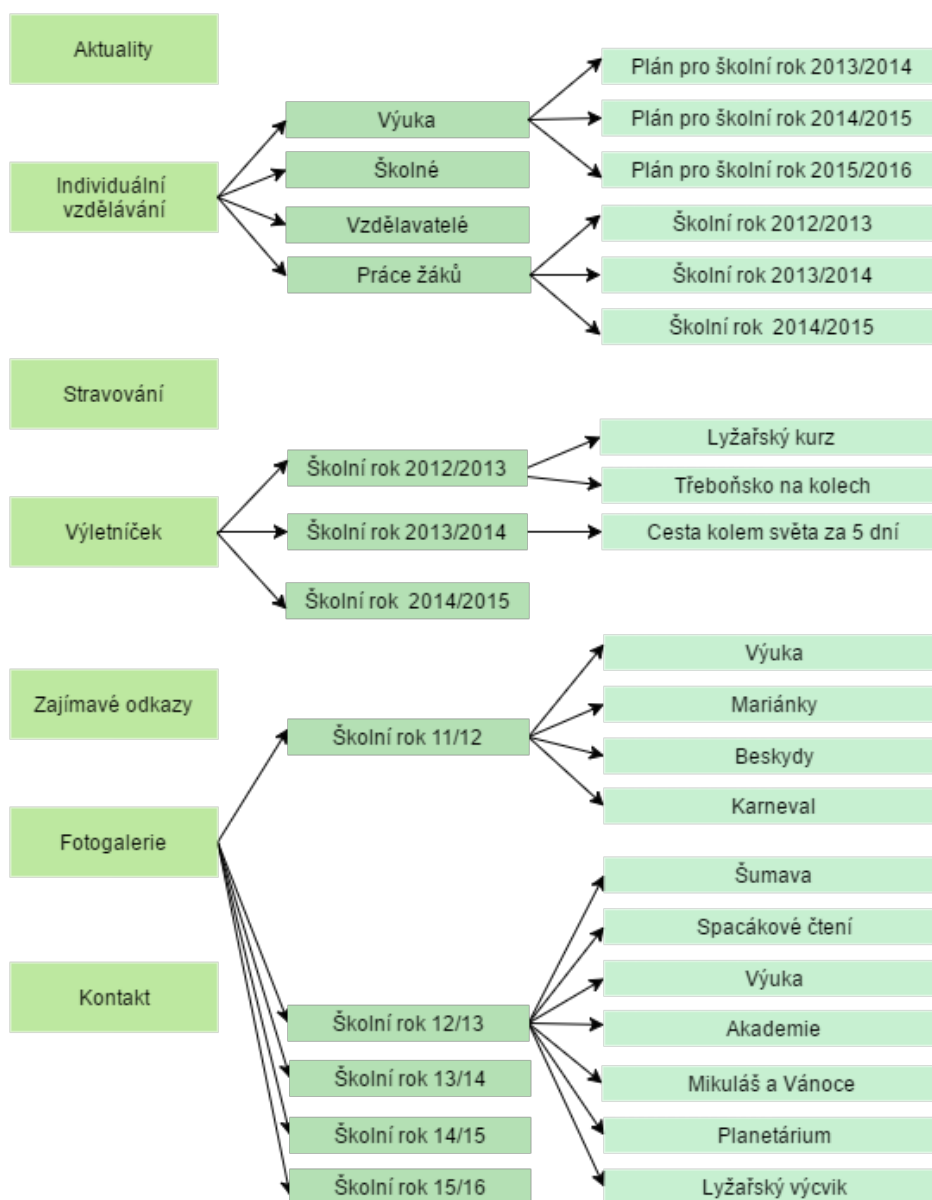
Aktuality

Individuální vzdělávání

Výuka

Plán pro školní rok 2013/2014

Plán pro školní rok 2014/2015

Plán pro školní rok 2015/2016

Školné

Vzdělavatelé

Práce žáků

Školní rok 2012/2013

Školní rok 2013/2014

Školní rok 2014/2015

Stravování

Výletníček

Školní rok 2012/2013

Lyžařský kurz

Třeboňsko na kolech

Školní rok 2013/2014

Cesta kolem světa za 5 dní

Školní rok 2014/2015

Zajímavé odkazy

Fotogalerie

Školní rok 11/12

Výuka

Mariánky

Beskydy

Karneval

Kontakt

Školní rok 12/13

Šumava

Spacákové čtení

Výuka

Akademie

Mikuláš a Vánoce

Planetárium

Lyžařský výcvik

Školní rok 13/14

Školní rok 14/15

Školní rok 15/16